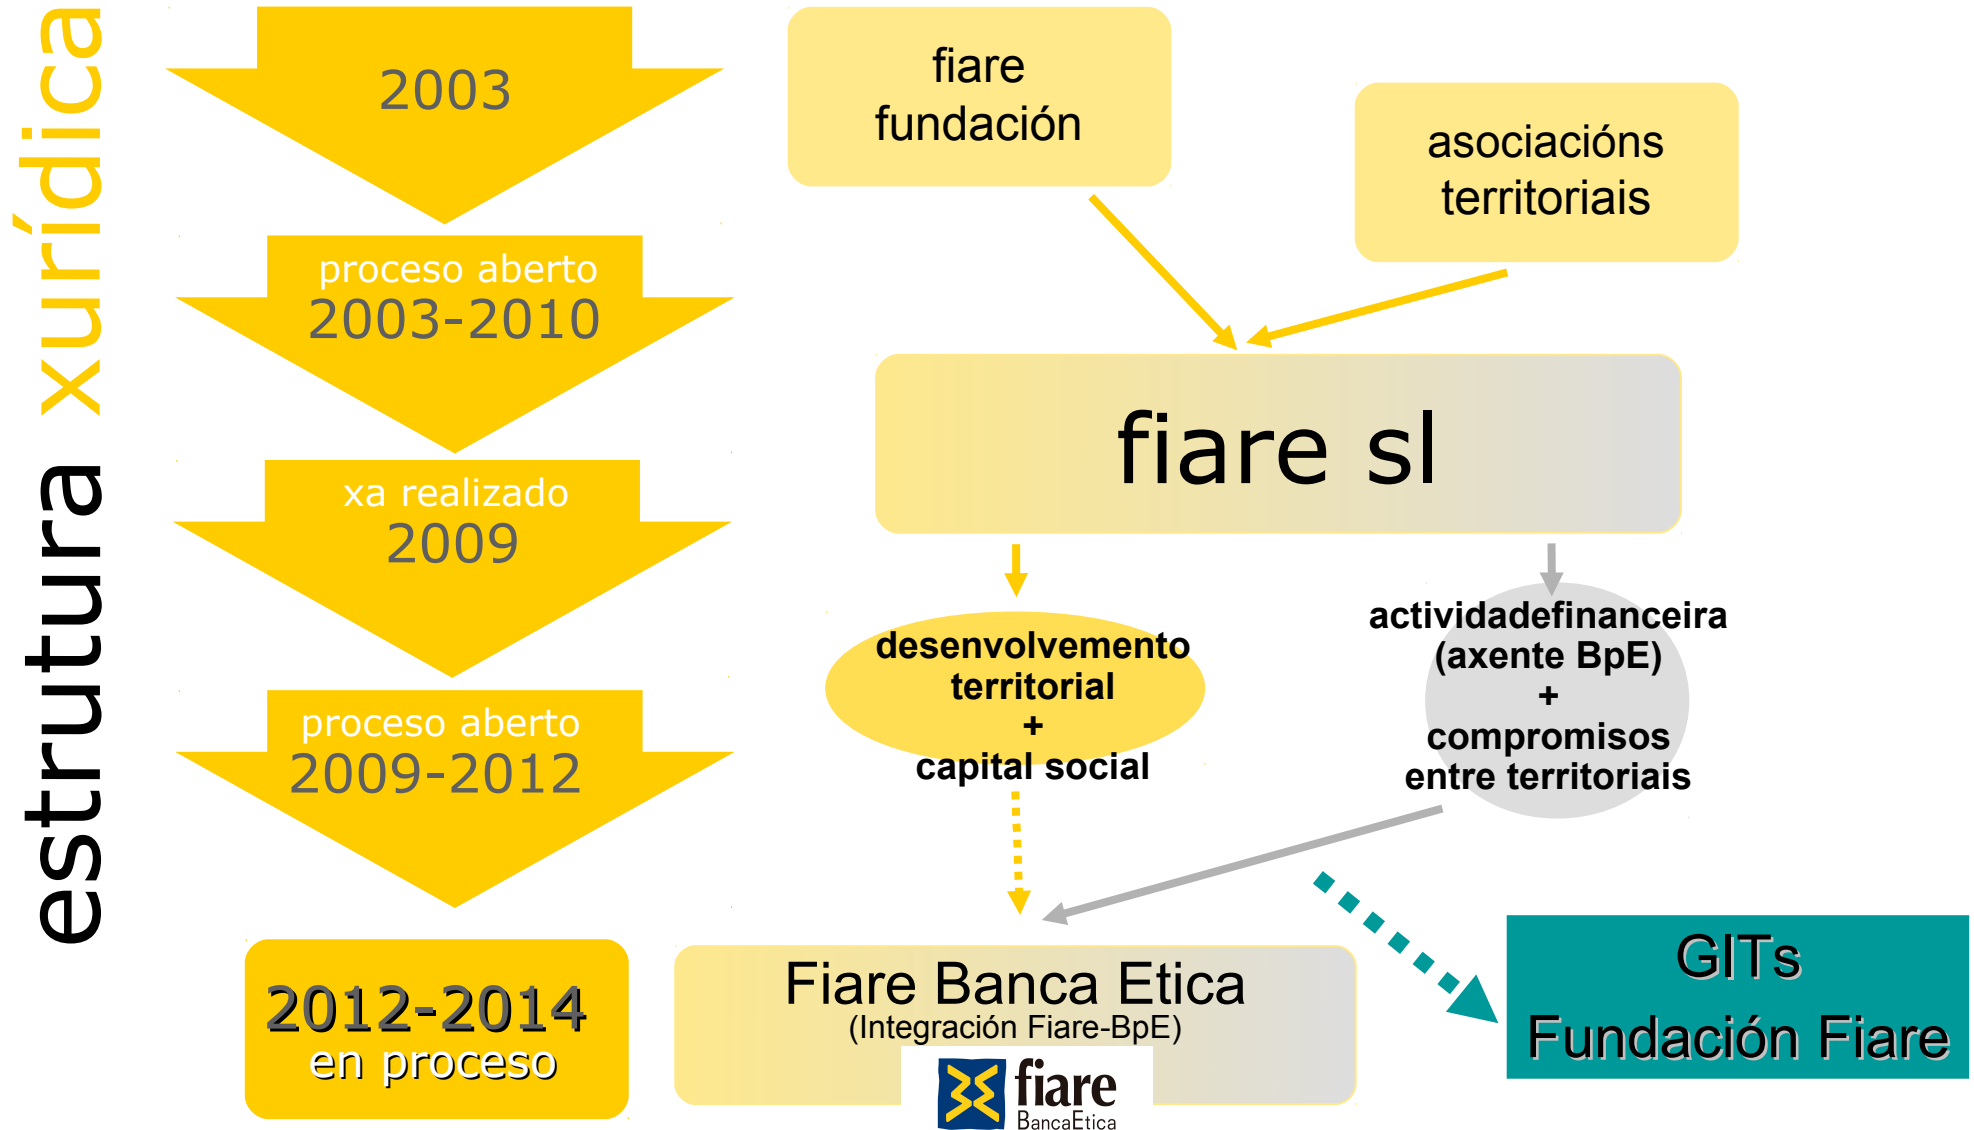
estrutura xurídica

2003

proceso aberto
2003-2010

xa realizado
2009

proceso aberto
2009-2012

2012-2014
en proceso

fiare
fundación

asociacións
territoriais

fiare sl

desenvolvemento
territorial
+
capital social

actividadefinanceira
(axente BpE)
+
compromisos
entre territoriais

Fiare Banca Etica
(Integración Fiare-BpE)

fiare
BancaEtica

GITs
Fundación Fiare